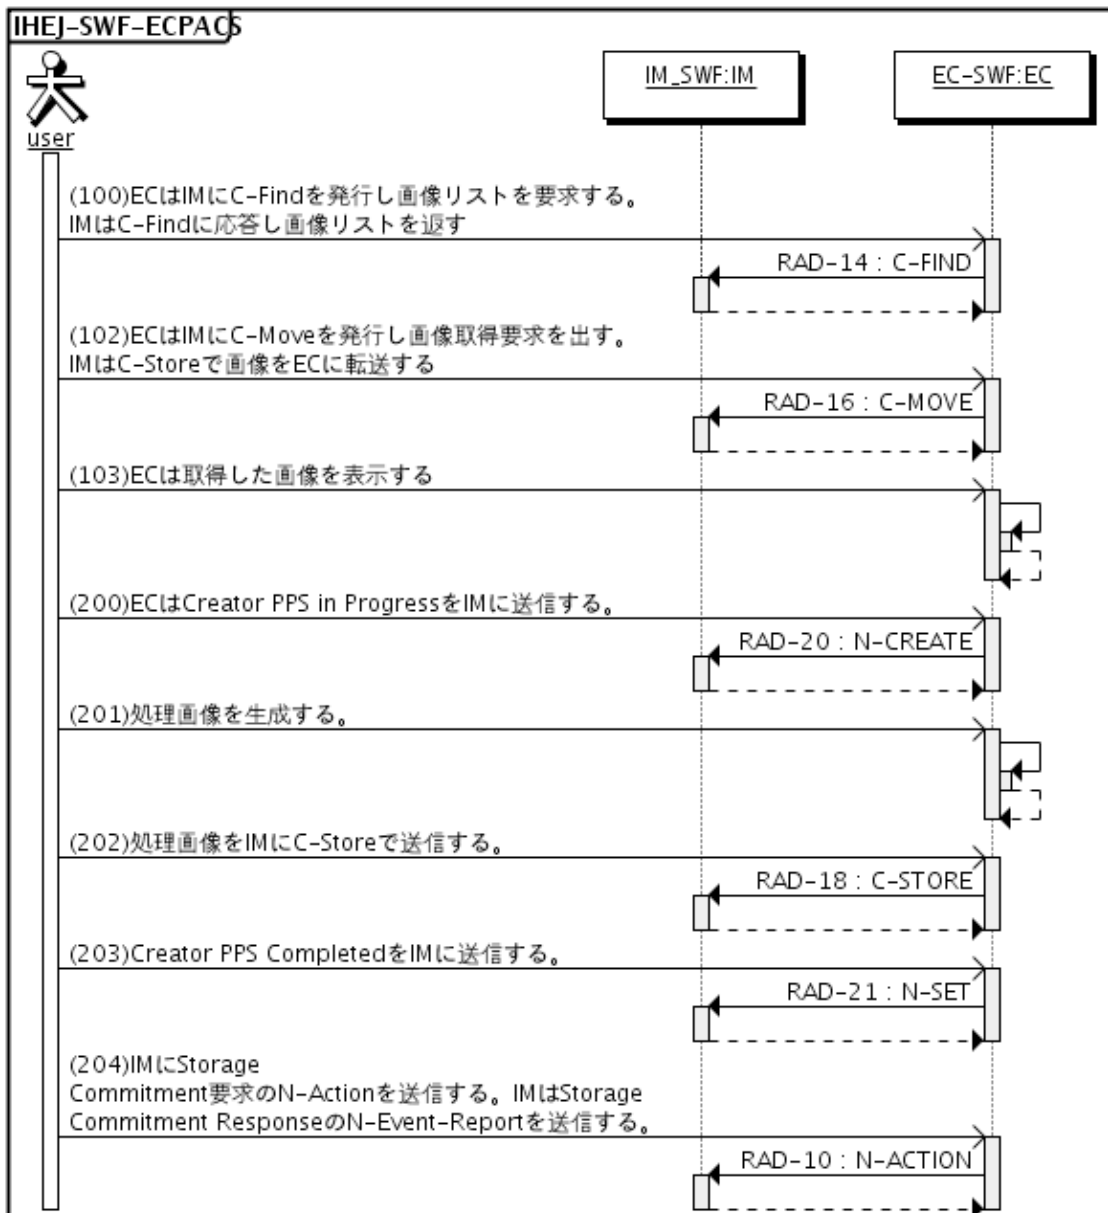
IHEJ-SWF-ECPACS

user

IM_SWF:IM

EC-SWF:EC

(100)ECはIMにC-Findを発行し画像リストを要求する。
IMはC-Findに応答し画像リストを返す

RAD-14 : C-FIND

(102)ECはIMにC-Moveを発行し画像取得要求を出す。
IMはC-Storeで画像をECに転送する

RAD-16 : C-MOVE

(103)ECは取得した画像を表示する

(200)ECはCreator PPS in ProgressをIMに送信する。

RAD-20 : N-CREATE

(201)処理画像を生成する。

(202)処理画像をIMにC-Storeで送信する。

RAD-18 : C-STORE

(203)Creator PPS CompletedをIMに送信する。

RAD-21 : N-SET

(204)IMにStorage
Commitment要求のN-Actionを送信する。IMはStorage
Commitment ResponseのN-Event-Reportを送信する。

RAD-10 : N-ACTION